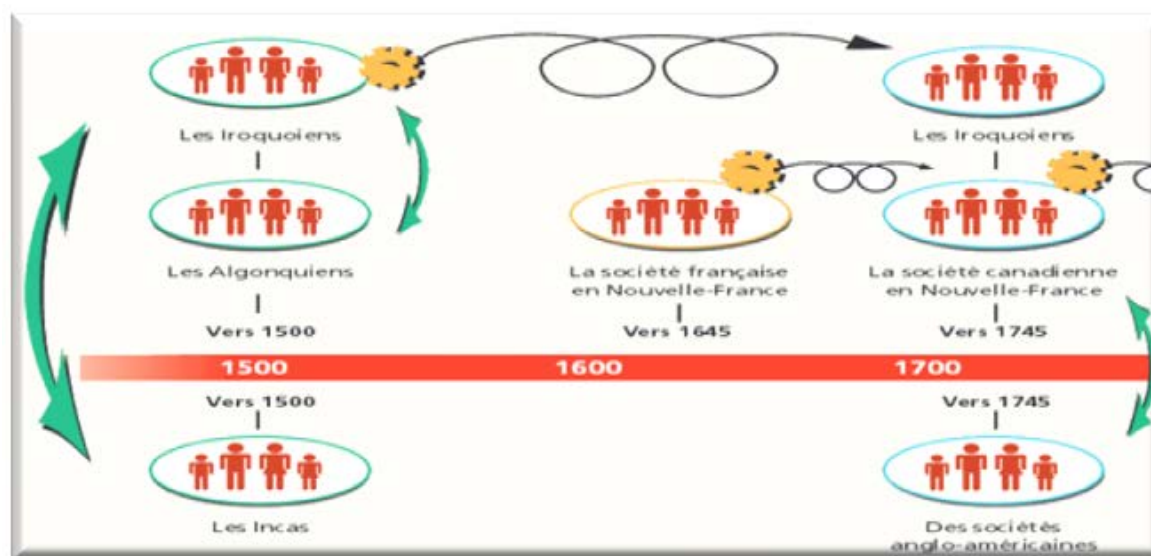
Les Iroquoiens

Les Algonquiens

Vers 1500

Les Iroquoiens

La société française en Nouvelle-France

Vers 1645

La société canadienne en Nouvelle-France

Vers 1745

1500

1600

1700

Vers 1500

Les Incas

Vers 1745

Des sociétés anglo-américaines